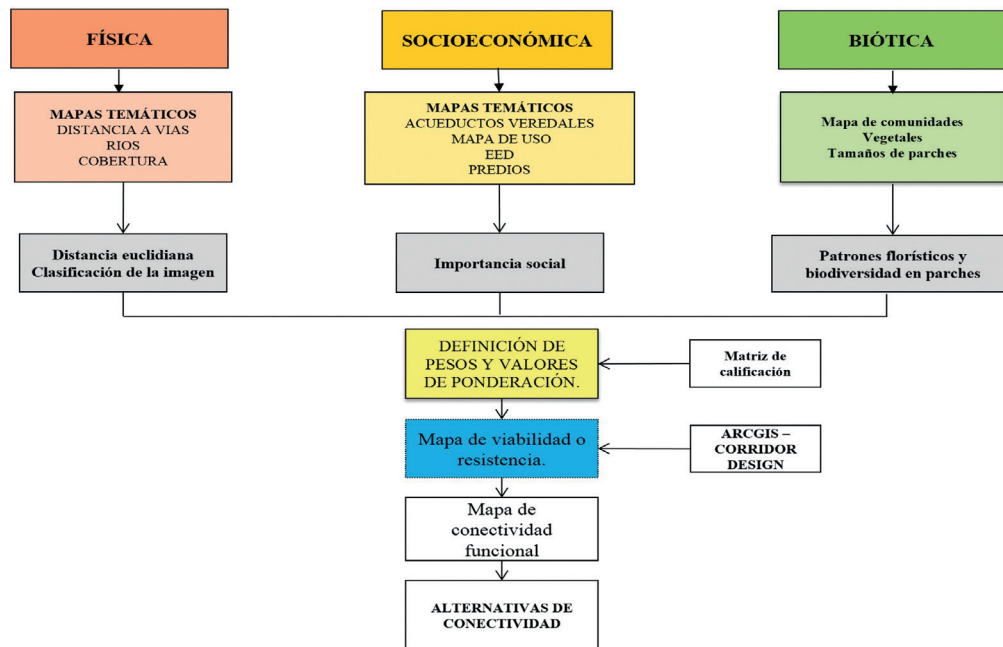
FÍSICA

SOCIOECONÓMICA

BIÓTICA

MAPAS TEMÁTICOS
DISTANCIA A VIAS
RIOS
COBERTURA

MAPAS TEMÁTICOS
ACUEDUCTOS VEREDALES
MAPA DE USO
EED
PREDIOS

Mapa de comunidades
Vegetales
Tamaños de parches

Distancia euclidiana
Clasificación de la imagen

Importancia social

Patrones florísticos y biodiversidad en parches

DEFINICIÓN DE PESOS Y VALORES DE PONDERACIÓN.

Matriz de calificación

Mapa de viabilidad o resistencia.

ARCGIS – CORRIDOR DESIGN

Mapa de conectividad funcional

ALTERNATIVAS DE CONECTIVIDAD